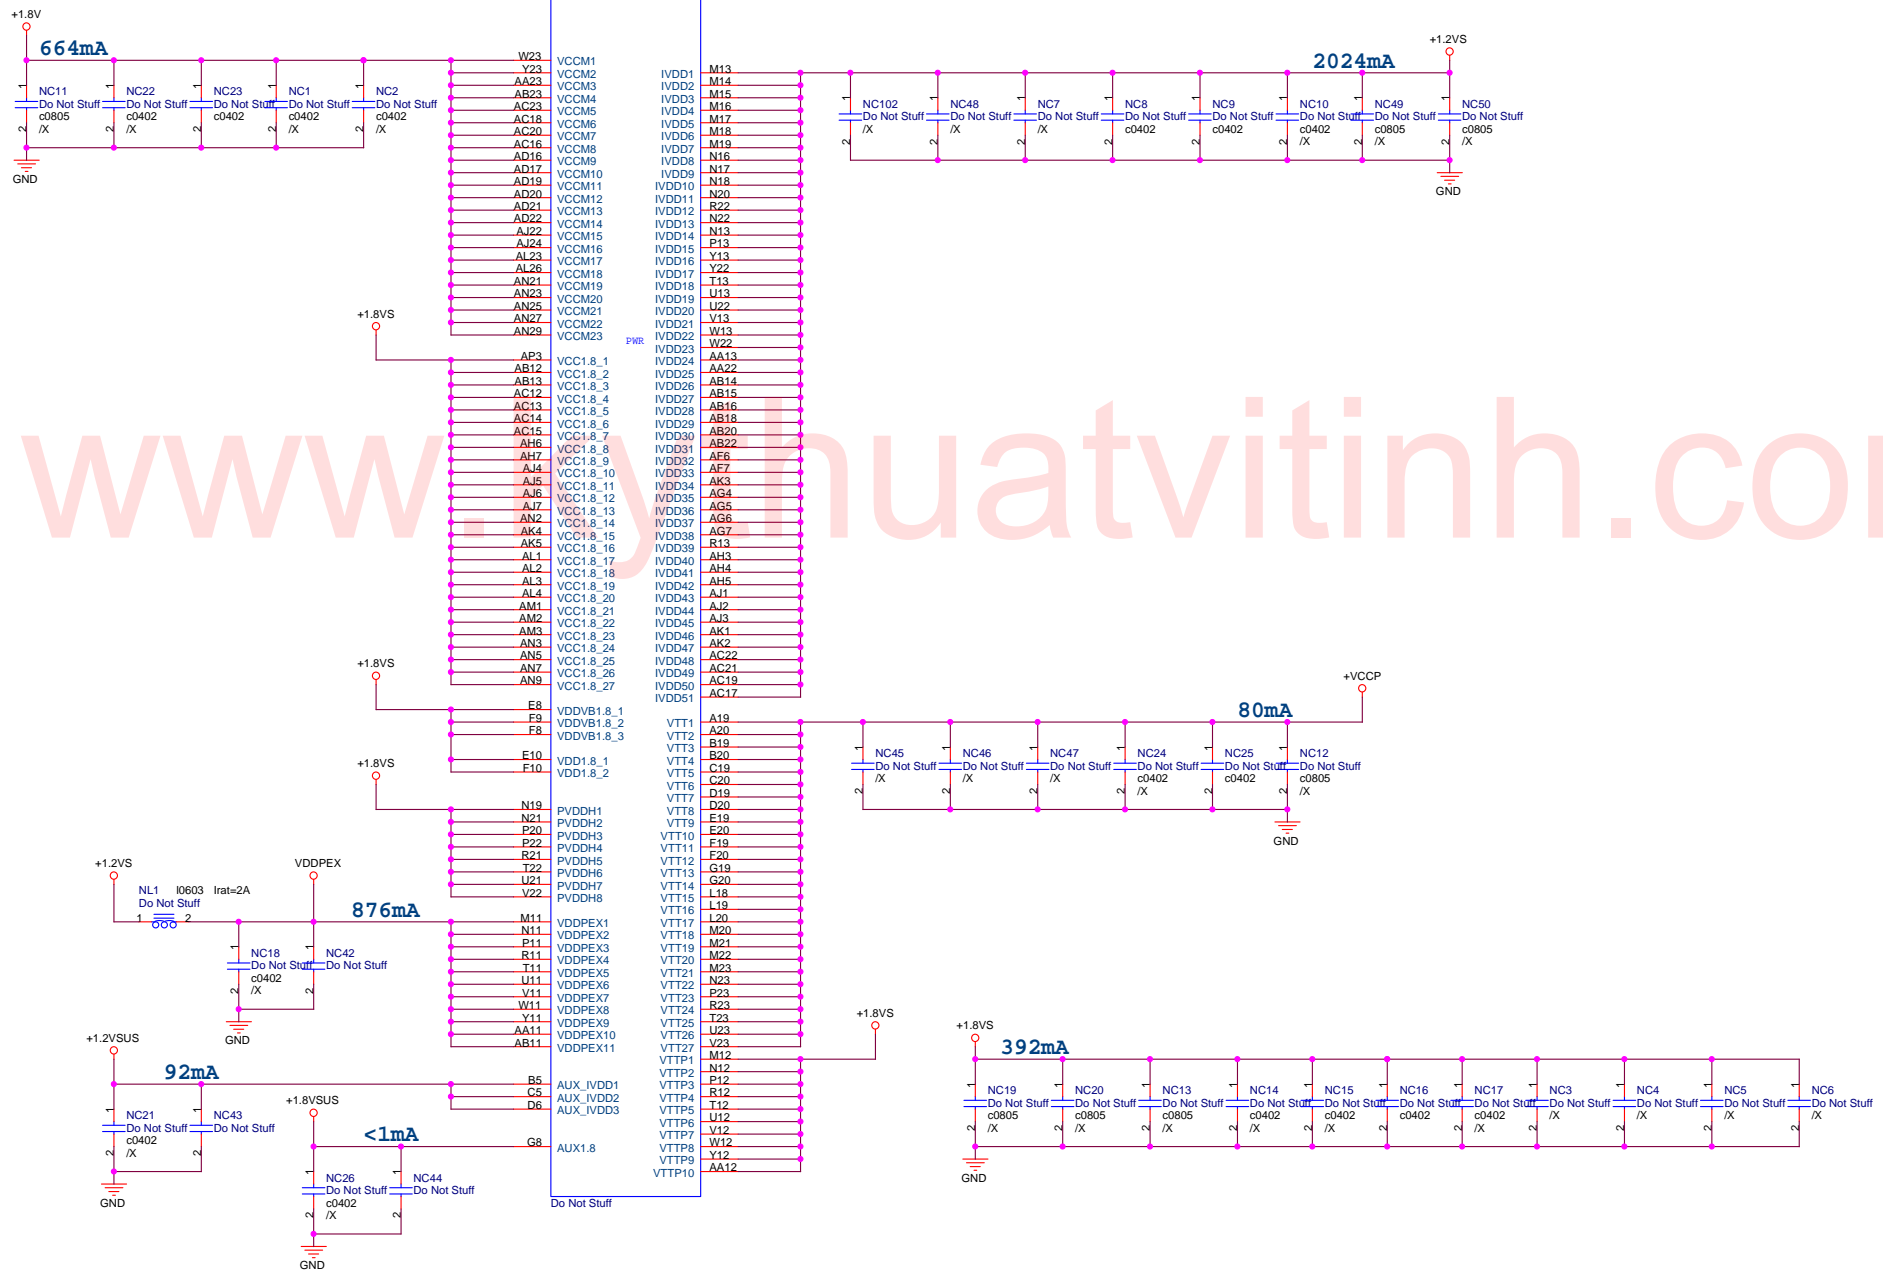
+1.8V
664mA
NC11 Do Not Stuff c0805 /X
NC22 Do Not Stuff c0402 /X
NC23 Do Not Stuff c0402
NC1 Do Not Stuff c0402 /X
NC2 Do Not Stuff c0402 /X
GND

W23 VCCM1
Y23 VCCM2
AA23 VCCM3
AB23 VCCM4
AC23 VCCM5
AC18 VCCM6
AC20 VCCM7
AC16 VCCM8
AD16 VCCM9
AD17 VCCM10
AD19 VCCM11
AD20 VCCM12
AD21 VCCM13
AD22 VCCM14
AJ22 VCCM15
AJ24 VCCM16
AL23 VCCM17
AL26 VCCM18
AN21 VCCM19
AN23 VCCM20
AN25 VCCM21
AN27 VCCM22
AN29 VCCM23

+1.8VS
AP3 VCC1.8_1
AB12 VCC1.8_2
AB13 VCC1.8_3
AC12 VCC1.8_4
AC13 VCC1.8_5
AC14 VCC1.8_6
AC15 VCC1.8_7
AH6 VCC1.8_8
AH7 VCC1.8_9
AJ4 VCC1.8_10
AJ5 VCC1.8_11
AJ6 VCC1.8_12
AJ7 VCC1.8_13
AN2 VCC1.8_14
AK4 VCC1.8_15
AK5 VCC1.8_16
AL1 VCC1.8_17
AL2 VCC1.8_18
AL3 VCC1.8_19
AL4 VCC1.8_20
AM1 VCC1.8_21
AM2 VCC1.8_22
AM3 VCC1.8_23
AN3 VCC1.8_24
AN5 VCC1.8_25
AN7 VCC1.8_26
AN9 VCC1.8_27

+1.8VS
E8 VDDVB1.8_1
F9 VDDVB1.8_2
F8 VDDVB1.8_3
E10 VDD1.8_1
F10 VDD1.8_2

+1.8VS
N19 PVDDH1
N21 PVDDH2
P20 PVDDH3
P22 PVDDH4
R21 PVDDH5
T22 PVDDH6
U21 PVDDH7
V22 PVDDH8

+1.2VS
VDDPEX
NL1 I0603 Irat=2A Do Not Stuff
1 2
876mA
NC18 Do Not Stuff c0402 /X
NC42 Do Not Stuff
GND
M11 VDDPEX1
N11 VDDPEX2
P11 VDDPEX3
R11 VDDPEX4
T11 VDDPEX5
U11 VDDPEX6
V11 VDDPEX7
W11 VDDPEX8
Y11 VDDPEX9
AA11 VDDPEX10
AB11 VDDPEX11

+1.2VSUS
92mA
NC21 Do Not Stuff c0402 /X
NC43 Do Not Stuff
GND
B5 AUX_IVDD1
C5 AUX_IVDD2
D6 AUX_IVDD3

+1.8VSUS
<1mA
G8 AUX1.8
NC26 Do Not Stuff c0402 /X
NC44 Do Not Stuff
GND

PWR
Do Not Stuff

IVDD1 M13
IVDD2 M14
IVDD3 M15
IVDD4 M16
IVDD5 M17
IVDD6 M18
IVDD7 M19
IVDD8 N16
IVDD9 N17
IVDD10 N18
IVDD11 N20
IVDD12 R22
IVDD13 N22
IVDD14 N13
IVDD15 P13
IVDD16 Y13
IVDD17 Y22
IVDD18 T13
IVDD19 U13
IVDD20 U22
IVDD21 V13
IVDD22 W13
IVDD23 W22
IVDD24 AA13
IVDD25 AA22
IVDD26 AB14
IVDD27 AB15
IVDD28 AB16
IVDD29 AB18
IVDD30 AB20
IVDD31 AB22
IVDD32 AF6
IVDD33 AF7
IVDD34 AK3
IVDD35 AG4
IVDD36 AG5
IVDD37 AG6
IVDD38 AG7
IVDD39 R13
IVDD40 AH3
IVDD41 AH4
IVDD42 AH5
IVDD43 AJ1
IVDD44 AJ2
IVDD45 AJ3
IVDD46 AK1
IVDD47 AK2
IVDD48 AC22
IVDD49 AC21
IVDD50 AC19
IVDD51 AC17

+1.2VS
2024mA
NC102 Do Not Stuff /X
NC48 Do Not Stuff /X
NC7 Do Not Stuff /X
NC8 Do Not Stuff c0402
NC9 Do Not Stuff c0402
NC10 Do Not Stuff c0402 /X
NC49 Do Not Stuff c0805 /X
NC50 Do Not Stuff c0805 /X
GND

VTT1 A19
VTT2 A20
VTT3 B19
VTT4 B20
VTT5 C19
VTT6 C20
VTT7 D19
VTT8 D20
VTT9 E19
VTT10 E20
VTT11 F19
VTT12 F20
VTT13 G19
VTT14 G20
VTT15 L18
VTT16 L19
VTT17 L20
VTT18 M20
VTT19 M21
VTT20 M22
VTT21 M23
VTT22 N23
VTT23 P23
VTT24 R23
VTT25 T23
VTT26 U23
VTT27 V23

+VCCP
80mA
NC45 Do Not Stuff /X
NC46 Do Not Stuff /X
NC47 Do Not Stuff /X
NC24 Do Not Stuff c0402 /X
NC25 Do Not Stuff c0402
NC12 Do Not Stuff c0805 /X
GND

VTTP1 M12
VTTP2 N12
VTTP3 P12
VTTP4 R12
VTTP5 T12
VTTP6 U12
VTTP7 V12
VTTP8 W12
VTTP9 Y12
VTTP10 AA12
+1.8VS

+1.8VS
392mA
NC19 Do Not Stuff c0805 /X
NC20 Do Not Stuff c0805 /X
NC13 Do Not Stuff c0805 /X
NC14 Do Not Stuff c0402 /X
NC15 Do Not Stuff c0402 /X
NC16 Do Not Stuff c0402
NC17 Do Not Stuff c0402 /X
NC3 Do Not Stuff /X
NC4 Do Not Stuff /X
NC5 Do Not Stuff /X
NC6 Do Not Stuff /X
GND

www.kythuatvitinh.co